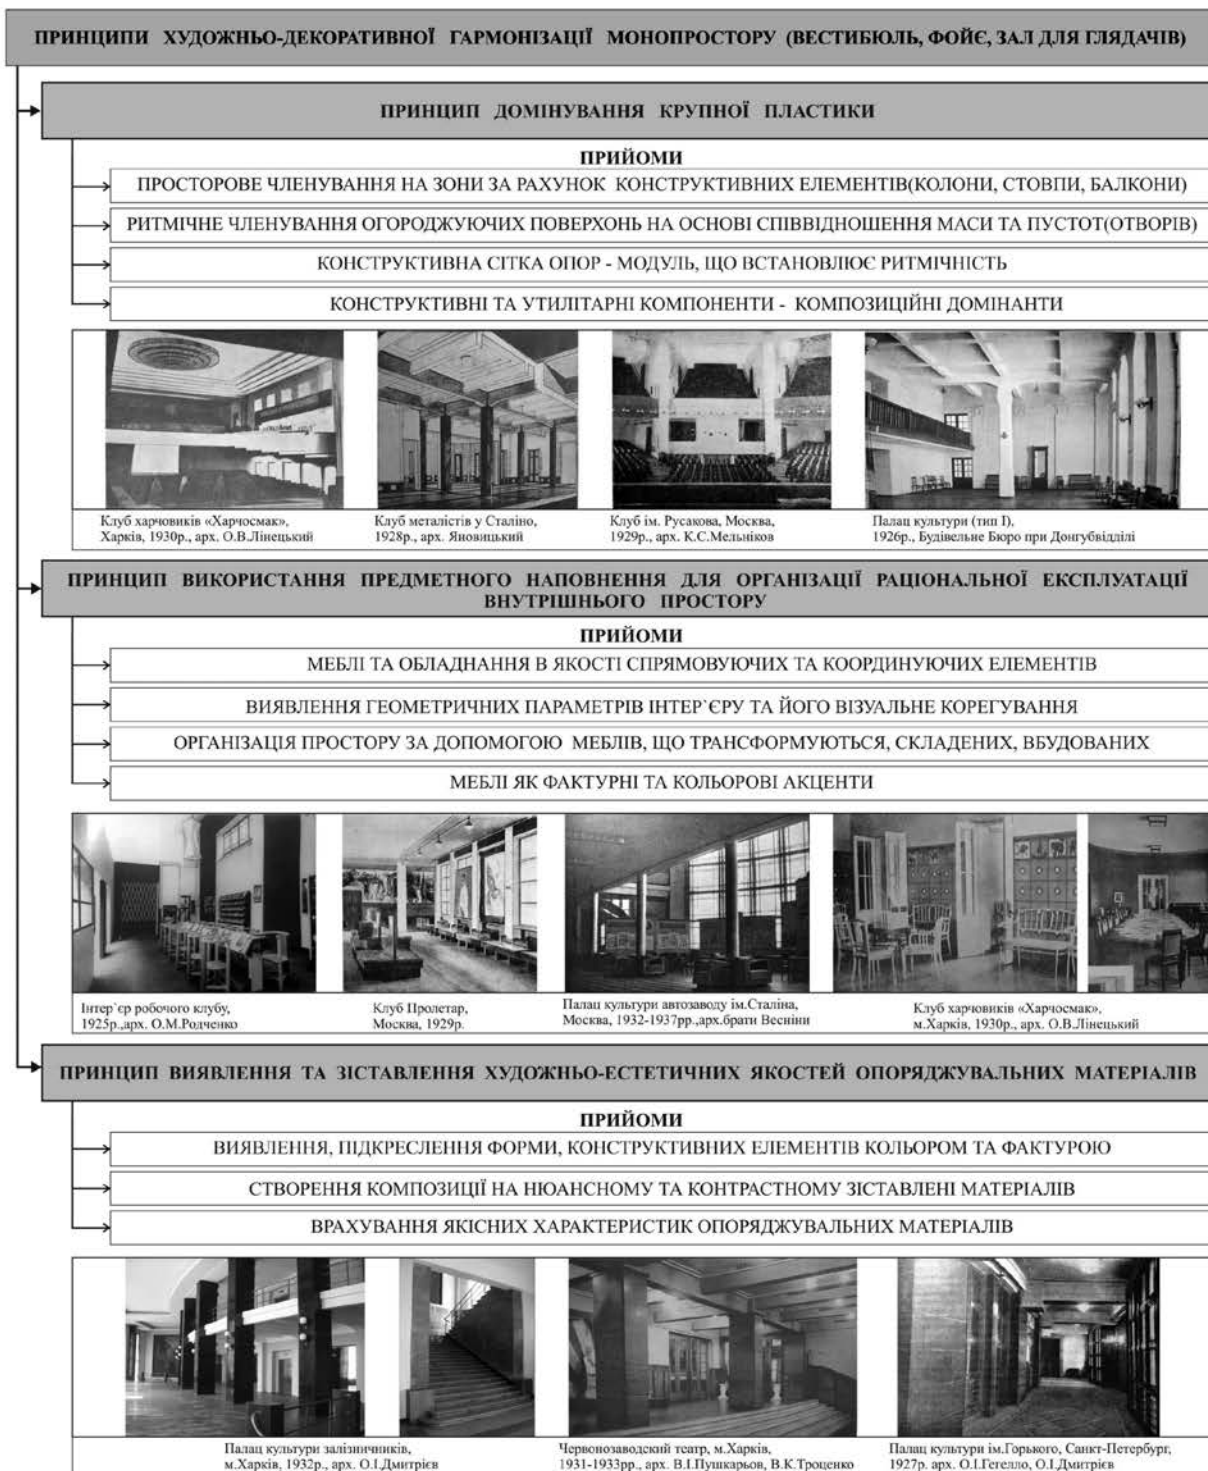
ПРИНЦИПИ ХУДОЖНЬО-ДЕКОРАТИВНОЇ ГАРМОНІЗАЦІЇ МОНОПРОСТОРУ (ВЕСТИБЮЛЬ, ФОЙЄ, ЗАЛ ДЛЯ ГЛЯДАЧІВ)

ПРИНЦИП ДОМІНУВАННЯ КРУПНОЇ ПЛАСТИКИ

ПРИЙОМИ

ПРОСТОРОВЕ ЧЛЕНУВАННЯ НА ЗОНИ ЗА РАХУНОК КОНСТРУКТИВНИХ ЕЛЕМЕНТІВ(КОЛОНИ, СТОВПИ, БАЛКОНИ)

РИТМІЧНЕ ЧЛЕНУВАННЯ ОГОРОДЖУЮЧИХ ПОВЕРХОНЬ НА ОСНОВІ СПІВВІДНОШЕННЯ МАСИ ТА ПУСТОТ(ОТВОРІВ)

КОНСТРУКТИВНА СІТКА ОПОР - МОДУЛЬ, ЩО ВСТАНОВЛЮЄ РИТМІЧНІСТЬ

КОНСТРУКТИВНІ ТА УТИЛІТАРНІ КОМПОНЕНТИ - КОМПОЗИЦІЙНІ ДОМІНАНТИ

Клуб харчовиків «Харчосмак», Харків, 1930р., арх. О.В.Лінецький

Клуб металістів у Сталіно, 1928р., арх. Яновицький

Клуб ім. Русакова, Москва, 1929р., арх. К.С.Мельніков

Палац культури (тип I), 1926р., Будівельне Бюро при Донгубвідділі

ПРИНЦИП ВИКОРИСТАННЯ ПРЕДМЕТНОГО НАПОВНЕННЯ ДЛЯ ОРГАНІЗАЦІЇ РАЦІОНАЛЬНОЇ ЕКСПЛУАТАЦІЇ ВНУТРІШНЬОГО ПРОСТОРУ

ПРИЙОМИ

МЕБЛІ ТА ОБЛАДНАННЯ В ЯКОСТІ СПРЯМОВУЮЧИХ ТА КООРДИНУЮЧИХ ЕЛЕМЕНТІВ

ВИЯВЛЕННЯ ГЕОМЕТРИЧНИХ ПАРАМЕТРІВ ІНТЕР`ЄРУ ТА ЙОГО ВІЗУАЛЬНЕ КОРЕГУВАННЯ

ОРГАНІЗАЦІЯ ПРОСТОРУ ЗА ДОПОМОГОЮ МЕБЛІВ, ЩО ТРАНСФОРМУЮТЬСЯ, СКЛАДЕНИХ, ВБУДОВАНИХ

МЕБЛІ ЯК ФАКТУРНІ ТА КОЛЬОРОВІ АКЦЕНТИ

Інтер`єр робочого клубу, 1925р.,арх. О.М.Родченко

Клуб Пролетар, Москва, 1929р.

Палац культури автозаводу ім.Сталіна, Москва, 1932-1937рр.,арх.брати Весніни

Клуб харчовиків «Харчосмак», м.Харків, 1930р., арх. О.В.Лінецький

ПРИНЦИП ВИЯВЛЕННЯ ТА ЗІСТАВЛЕННЯ ХУДОЖНЬО-ЕСТЕТИЧНИХ ЯКОСТЕЙ ОПОРЯДЖУВАЛЬНИХ МАТЕРІАЛІВ

ПРИЙОМИ

ВИЯВЛЕННЯ, ПІДКРЕСЛЕННЯ ФОРМИ, КОНСТРУКТИВНИХ ЕЛЕМЕНТІВ КОЛЬОРОМ ТА ФАКТУРОЮ

СТВОРЕННЯ КОМПОЗИЦІЇ НА НЮАНСНОМУ ТА КОНТРАСТНОМУ ЗІСТАВЛЕНІ МАТЕРІАЛІВ

ВРАХУВАННЯ ЯКІСНИХ ХАРАКТЕРИСТИК ОПОРЯДЖУВАЛЬНИХ МАТЕРІАЛІВ

Палац культури залізничників, м.Харків, 1932р., арх. О.І.Дмитрієв

Червонозаводский театр, м.Харків, 1931-1933рр., арх. В.І.Пушкарьов, В.К.Троценко

Палац культури ім.Горького, Санкт-Петербург, 1927р. арх. О.І.Гегелло, О.І.Дмитрієв